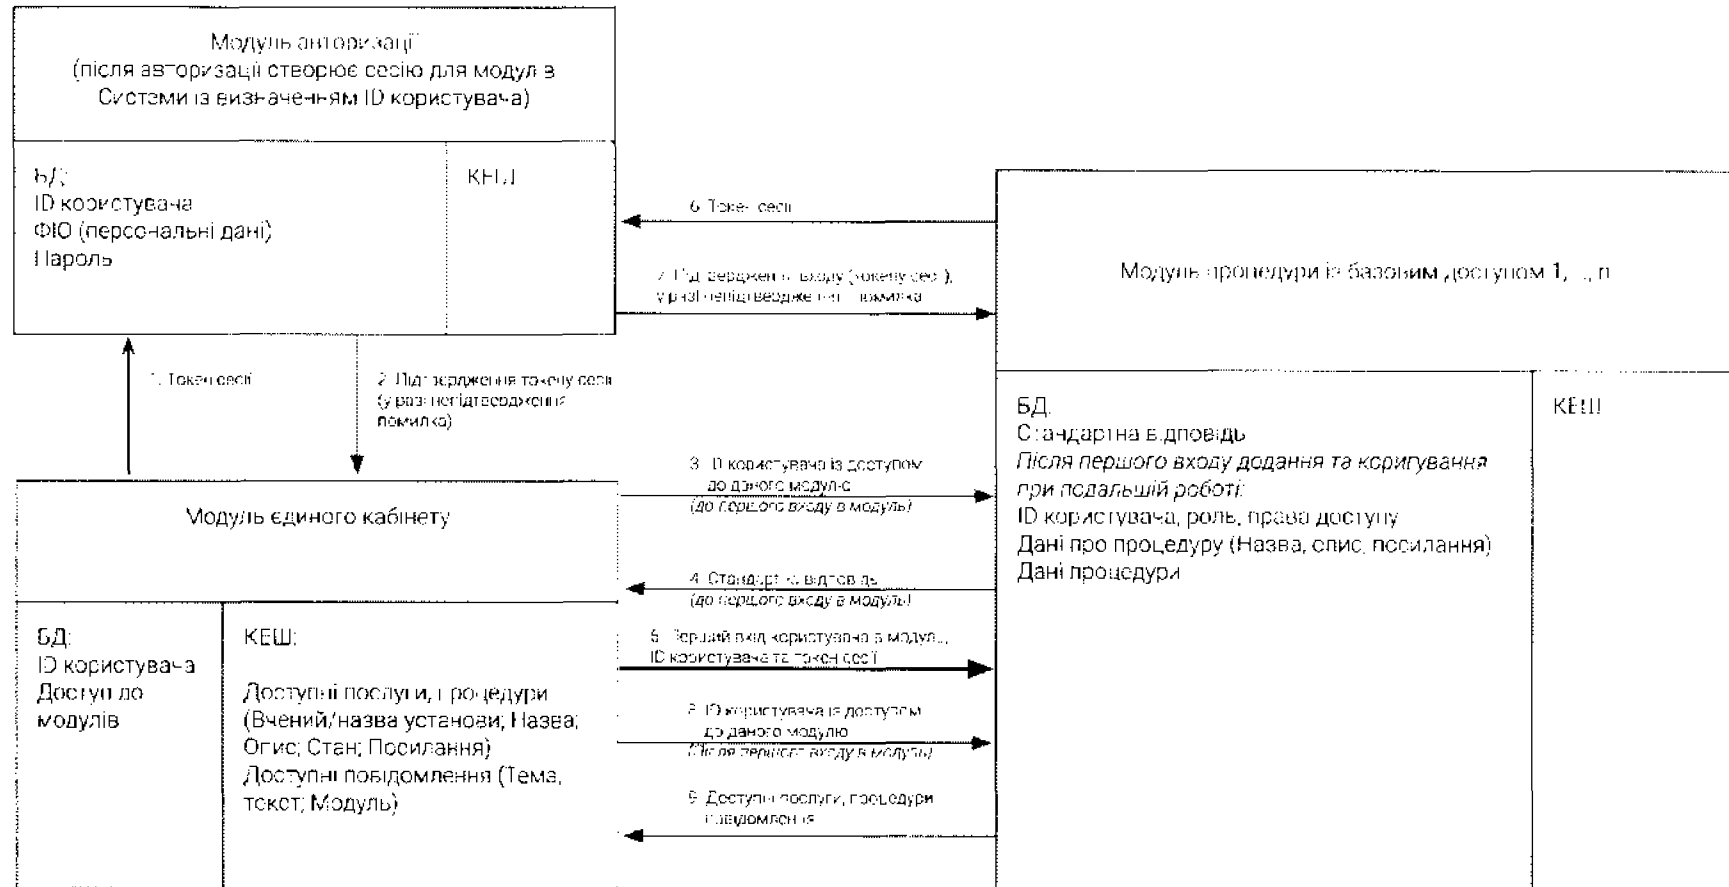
Модуль авторизації
(після авторизації створює сесію для модул в Системи із визначенням ID користувача)

БД:
ID користувача
ФІО (персональні дані)
Пароль

КЕШ

6. Токен сесії

7. Підтвердження входу (токену сесії), у разі непідтвердження помилка

Модуль процедури із базовим доступом 1, .., n

1. Токен сесії

2. Підтвердження токену сесії (у разі непідтвердження помилка)

БД
Стандартна відповідь
Після першого входу додання та коригування при подальшій роботі:
ID користувача, роль, права доступу
Дані про процедуру (Назва, опис, посилання)
Дані процедури

КЕШ

3. ID користувача із доступом до даного модуля
(до першого входу в модуль)

Модуль єдиного кабінету

4. Стандартна відповідь
(до першого входу в модуль)

БД:
ID користувача
Доступ до модулів

КЕШ:

Доступні послуги, процедури (Вчений/назва установи; Назва; Опис; Стан; Посилання)
Доступні повідомлення (Тема, текст; Модуль)

5. Перший вхід користувача в модуль, ID користувача та токен сесії

8. ID користувача із доступом до даного модулю
(Після першого входу в модуль)

9. Доступні послуги, процедури повідомлення